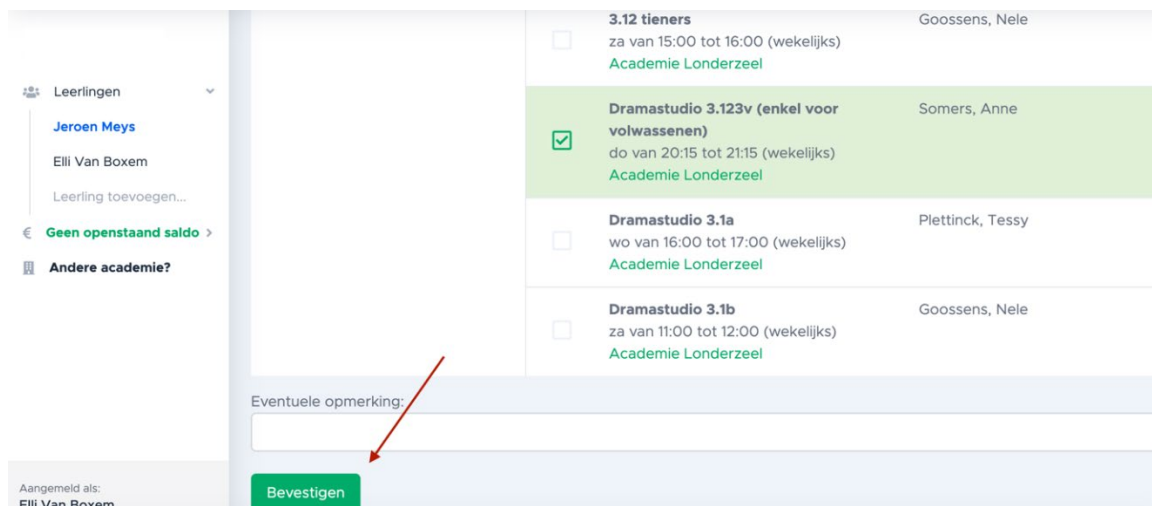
Leerlingen
Jeroen Meys
Elli Van Boxem
Leerling toevoegen...
€ Geen openstaand saldo >
Andere academie?

Aangemeld als:
Elli Van Boxem

3.12 tieners
za van 15:00 tot 16:00 (wekelijks)
Academie Londerzeel
Goossens, Nele

Dramastudio 3.123v (enkel voor volwassenen)
do van 20:15 tot 21:15 (wekelijks)
Academie Londerzeel
Somers, Anne

Dramastudio 3.1a
wo van 16:00 tot 17:00 (wekelijks)
Academie Londerzeel
Plettinck, Tessy

Dramastudio 3.1b
za van 11:00 tot 12:00 (wekelijks)
Academie Londerzeel
Goossens, Nele

Eventuele opmerking:

Bevestigen